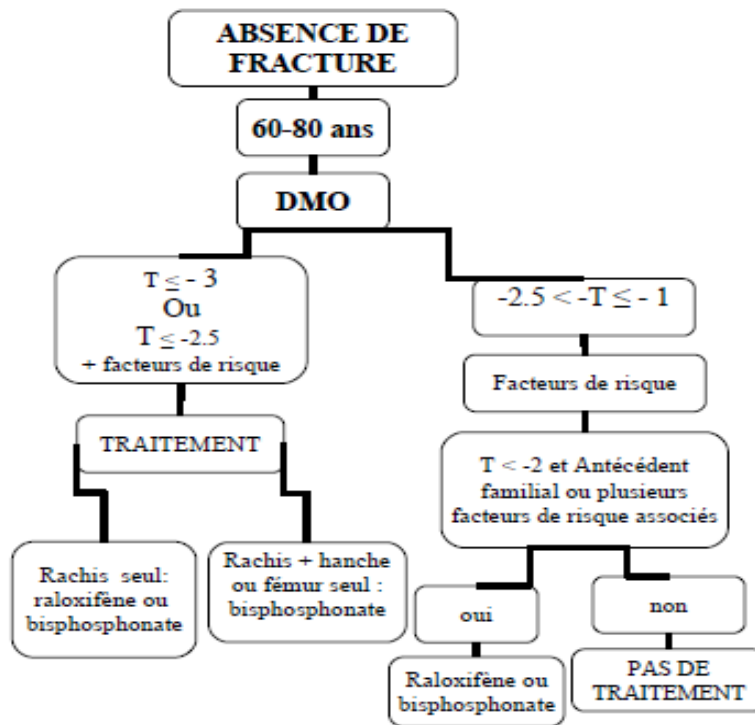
ABSENCE DE FRACTURE

60-80 ans

DMO

$T \leq -3$
Ou
$T \leq -2.5$
+ facteurs de risque

TRAITEMENT

Rachis seul: raloxifène ou bisphosphonate

Rachis + hanche ou fémur seul : bisphosphonate

$-2.5 < -T \leq -1$

Facteurs de risque

T < -2 et Antécédent familial ou plusieurs facteurs de risque associés

oui

Raloxifène ou bisphosphonate

non

PAS DE TRAITEMENT